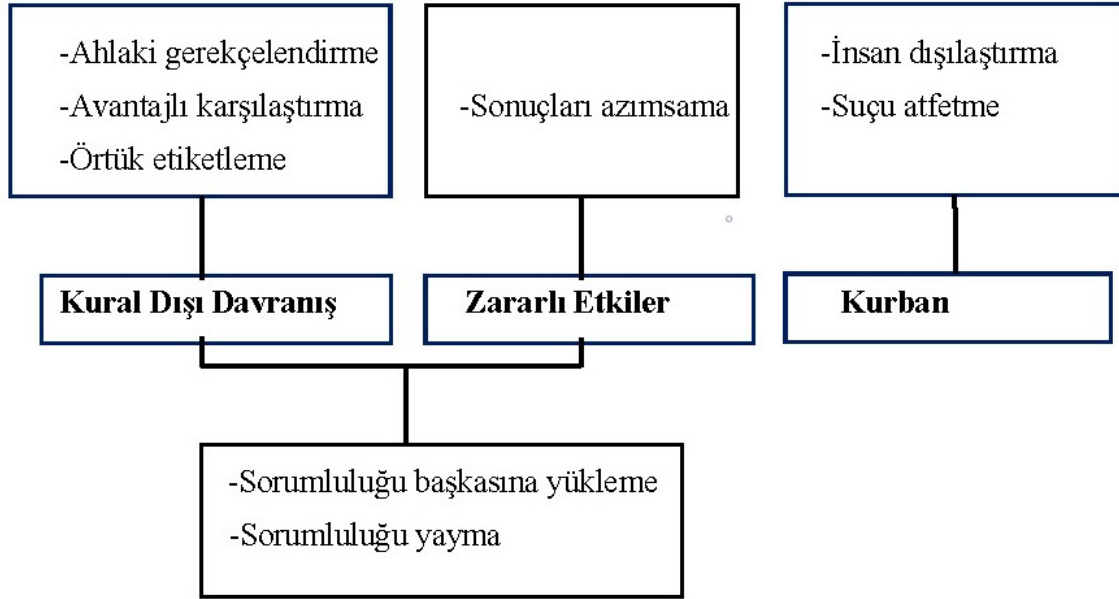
-Ahlaki gerekçelendirme
-Avantajlı karşılaştırma
-Örtük etiketleme

-Sonuçları azımsama

-İnsan dışılaştırma
-Suçu atfetme

Kural Dışı Davranış

Zararlı Etkiler

Kurban

-Sorumluluğu başkasına yükleme
-Sorumluluğu yayma